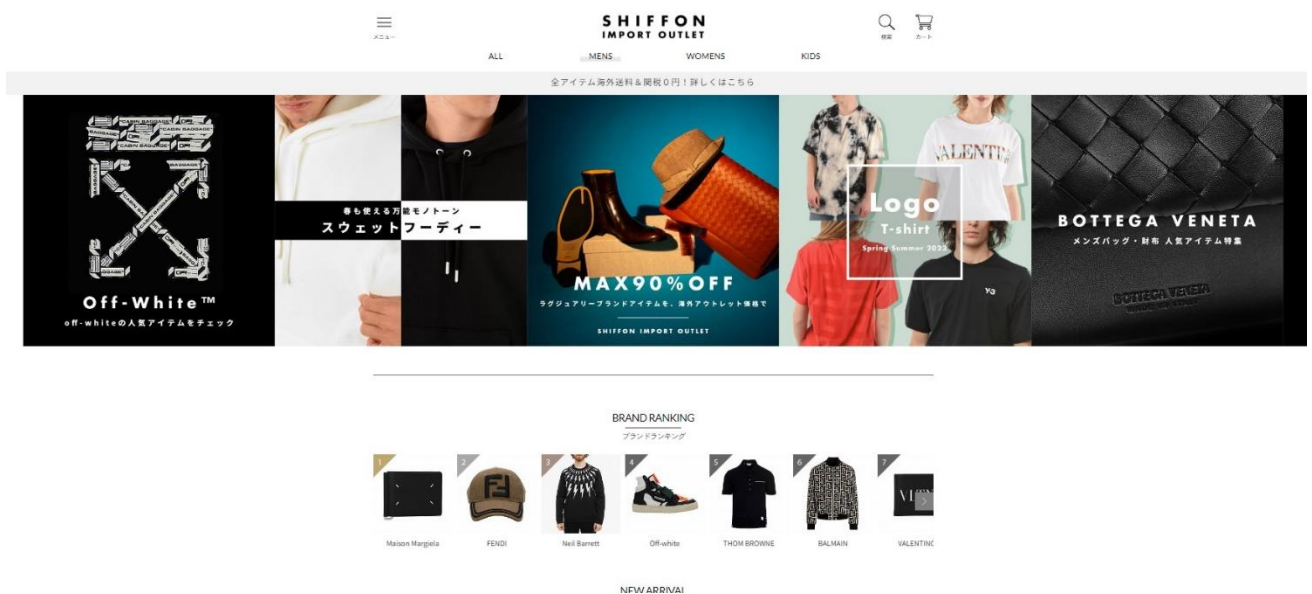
メニュー

SHIFFON
IMPORT OUTLET

検索 カート

ALL MENS WOMENS KIDS

全アイテム海外送料＆関税０円！詳しくはこちら

Off-White™
off-whiteの人気アイテムをチェック

春も使える万能モノトーン
スウェットフーディー

MAX90%OFF
ラグジュアリーブランドアイテムを、海外アウトレット価格で
SHIFFON IMPORT OUTLET

Logo
T-shirt
Spring Summer 2022

BOTTEGA VENETA
メンズバッグ・財布 人気アイテム特集

BRAND RANKING
ブランドランキング

1 Maison Margiela
2 FENDI
3 Neil Barrett
4 Off-white
5 THOM BROWNE
6 BALMAIN
7 VALENTINC

NEW ARRIVAL